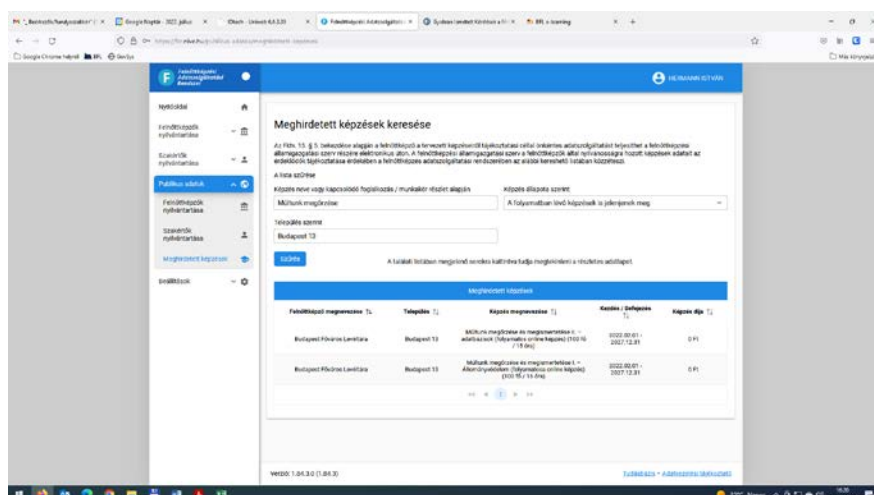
Felnőttképzési Adatszolgáltatási Rendszer

HERMANN ISTVÁN

Nyitóoldal

Felnőttképzők nyilvántartása

Szakértők nyilvántartása

Publikus adatok

Felnőttképzők nyilvántartása

Szakértők nyilvántartása

Meghirdetett képzések

Beállítások

Meghirdetett képzések keresése

Az Fktv. 15. § 5. bekezdése alapján a felnőttképző a tervezett képzéséről tájékoztatás céllal önkéntes adatszolgáltatást teljesíthet a felnőttképzési államigazgatási szerv részére elektronikus úton. A felnőttképzési államigazgatási szerv a felnőttképzők által nyilvánosságra hozott képzések adatait az érdeklődők tájékoztatása érdekében a felnőttképzési adatszolgáltatási rendszerben az alábbi kereshető listában közzéteszi.

A lista szűrése

Képzés neve vagy kapcsolódó foglalkozás / munkakör részlet alapján

Műhunk megőrzése

Képzés állapota szerint

A folyamatban lévő képzések is jelenjenek meg

Település szerint

Budapest 13

Szűrés

A találati listában megjelenő sorokra kattintva tudja megtekinteni a részletes adatlapot.

Meghirdetett képzések

| Felnőttképző megnevezése | Település | Képzés megnevezése | Kezdés / Befejezés | Képzés díja |
|---|---|---|---|---|
| Budapest Főváros Levéltára | Budapest 13 | Műhunk megőrzése és megismertetése I. - adatbázisok (folyamatos online képzés) (100 15 / 15 óra) | 2022.00.01 - 2027.12.31 | 0 Ft |
| Budapest Főváros Levéltára | Budapest 13 | Műhunk megőrzése és megismertetése I. - Állományvédelem (folyamatos online képzés) (100 15 / 15 óra) | 2022.00.01 - 2027.12.31 | 0 Ft |

Verzió: 1.84.3.0 (1.84.3)

Tudnivalók - Adatkezelési tájékoztató